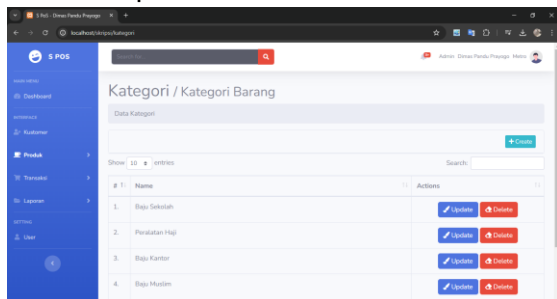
S POS | Dimas Pandu Prayogo
localhost/skripsi/kategori

S POS
Search for...
Admin Dimas Pandu Prayogo Metro

MAIN MENU
Dashboard
INTERFACE
Kustomer
Produk
Transaksi
Laporan
SETTING
User

Kategori / Kategori Barang

Data Kategori

+ Create

Show 10 entries
Search:

| # | Name | Actions |
|---|---|---|
| 1. | Baju Sekolah | Update Delete |
| 2. | Peralatan Haji | Update Delete |
| 3. | Baju Kantor | Update Delete |
| 4. | Baju Muslim | Update Delete |